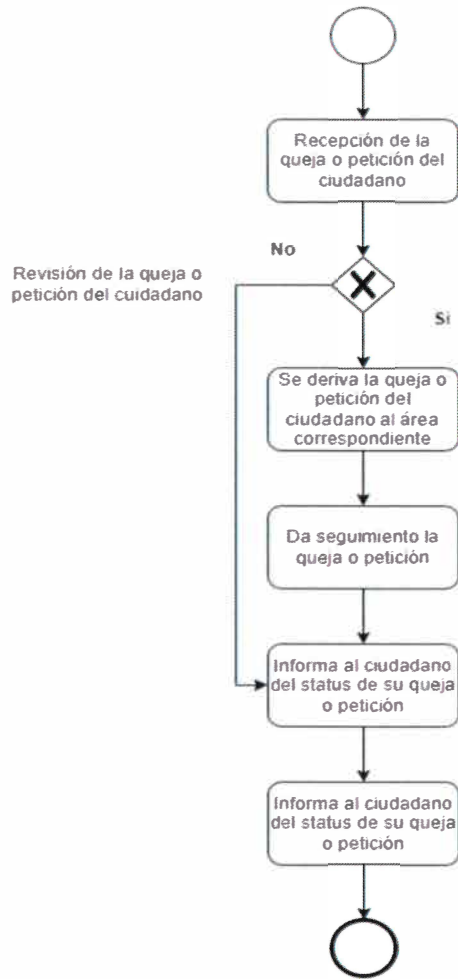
Recepción de la queja o petición del ciudadano

No

Revisión de la queja o petición del cuidadano

Si

Se deriva la queja o petición del ciudadano al área correspondiente

Da seguimiento la queja o petición

Informa al ciudadano del status de su queja o petición

Informa al ciudadano del status de su queja o petición